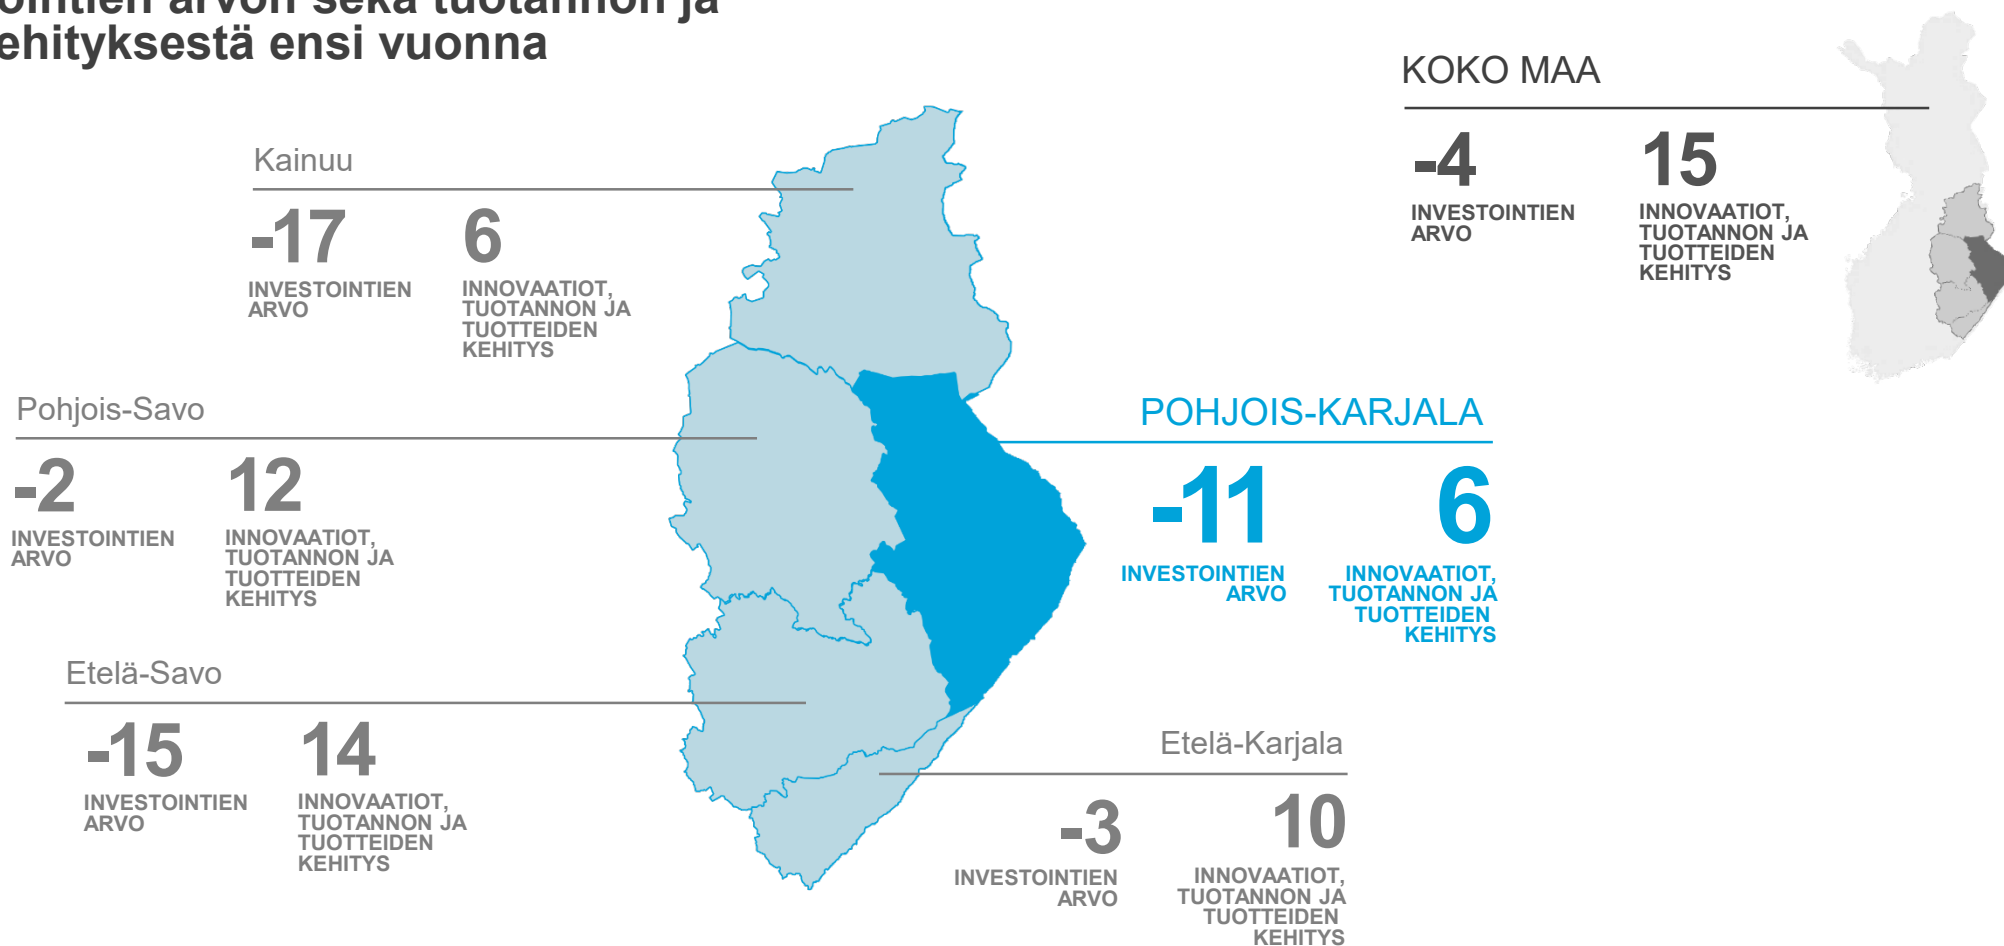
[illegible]ointien arvon sekä tuotannon ja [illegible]ehityksestä ensi vuonna

KOKO MAA

-4
INVESTOINTIEN ARVO

15
INNOVAATIOT, TUOTANNON JA TUOTTEIDEN KEHITYS

Kainuu

-17
INVESTOINTIEN ARVO

6
INNOVAATIOT, TUOTANNON JA TUOTTEIDEN KEHITYS

Pohjois-Savo

-2
INVESTOINTIEN ARVO

12
INNOVAATIOT, TUOTANNON JA TUOTTEIDEN KEHITYS

POHJOIS-KARJALA

-11
INVESTOINTIEN ARVO

6
INNOVAATIOT, TUOTANNON JA TUOTTEIDEN KEHITYS

Etelä-Savo

-15
INVESTOINTIEN ARVO

14
INNOVAATIOT, TUOTANNON JA TUOTTEIDEN KEHITYS

Etelä-Karjala

-3
INVESTOINTIEN ARVO

10
INNOVAATIOT, TUOTANNON JA TUOTTEIDEN KEHITYS